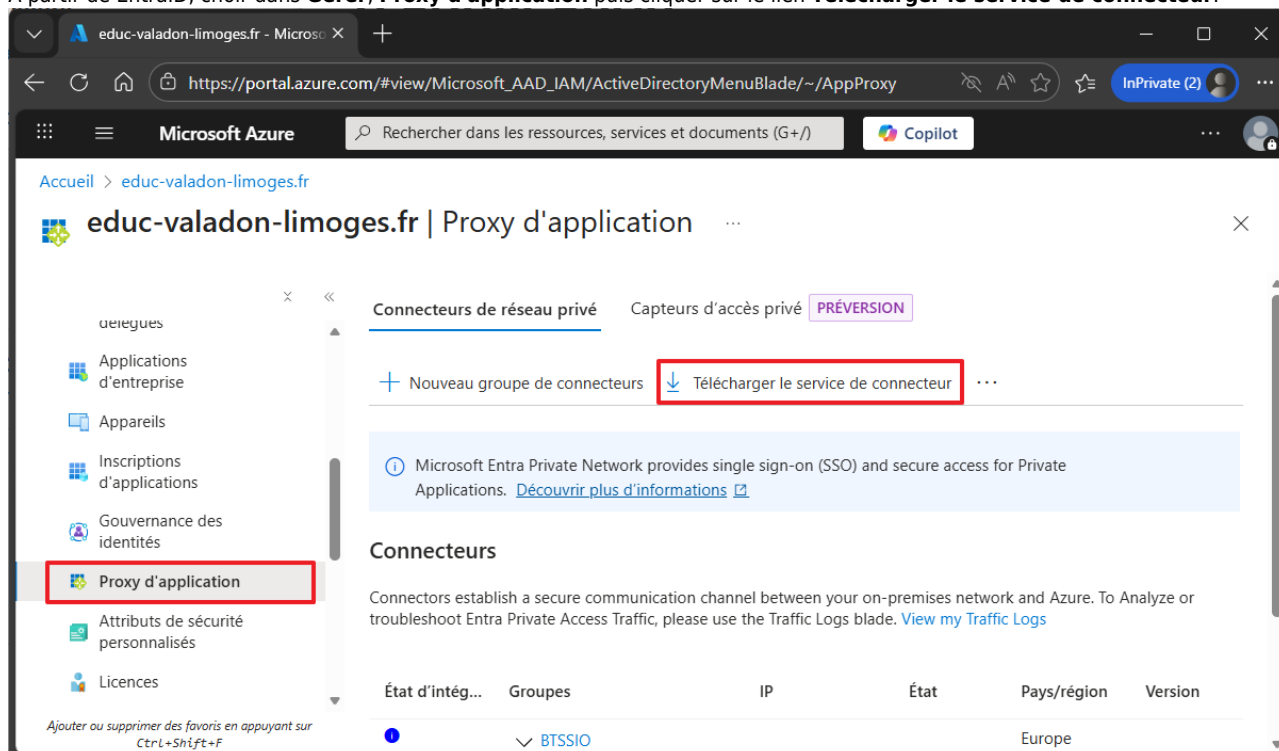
educ-valadon-limoges.fr - Microso ×

https://portal.azure.com/#view/Microsoft_AAD_IAM/ActiveDirectoryMenuBlade/~/AppProxy

InPrivate (2)

Microsoft Azure

Rechercher dans les ressources, services et documents (G+/)

Copilot

Accueil > educ-valadon-limoges.fr

educ-valadon-limoges.fr | Proxy d'application ···

délégués

Applications d'entreprise

Appareils

Inscriptions d'applications

Gouvernance des identités

Proxy d'application

Attributs de sécurité personnalisés

Licences

Ajouter ou supprimer des favoris en appuyant sur Ctrl+Shift+F

Connecteurs de réseau privé

Capteurs d'accès privé PRÉVERSION

+ Nouveau groupe de connecteurs

Télécharger le service de connecteur

···

Microsoft Entra Private Network provides single sign-on (SSO) and secure access for Private Applications. Découvrir plus d'informations

Connecteurs

Connectors establish a secure communication channel between your on-premises network and Azure. To Analyze or troubleshoot Entra Private Access Traffic, please use the Traffic Logs blade. View my Traffic Logs

| État d'intég... | Groupes | IP | État | Pays/région | Version |
|---|---|---|---|---|---|
| | BTSSIO | | | Europe | |